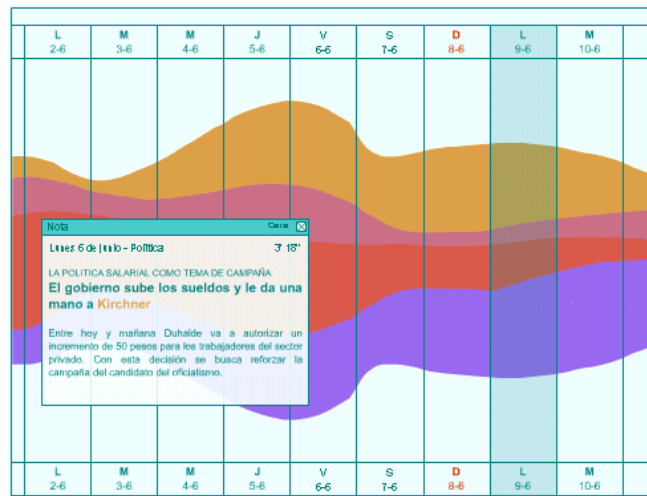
| L 2-6 | M 3-6 | M 4-6 | J 5-6 | V 6-6 | S 7-6 | D 8-6 | L 9-6 | M 10-6 |
|---|---|---|---|---|---|---|---|---|

Nota

Cerrar

Lunes 6 de junio - Política

3' 18"

LA POLITICA SALARIAL COMO TEMA DE CAMPAÑA

El gobierno sube los sueldos y le da una mano a Kirchner

Entre hoy y mañana Duhalde va a autorizar un incremento de 50 pesos para los trabajadores del sector privado. Con esta decisión se busca reforzar la campaña del candidato del oficialismo.

| L 2-6 | M 3-6 | M 4-6 | J 5-6 | V 6-6 | S 7-6 | D 8-6 | L 9-6 | M 10-6 |
|---|---|---|---|---|---|---|---|---|